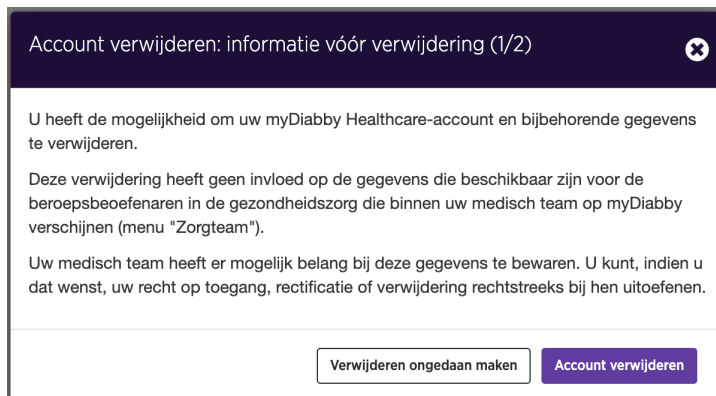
Account verwijderen: informatie vóór verwijdering (1/2)

U heeft de mogelijkheid om uw myDiabby Healthcare-account en bijbehorende gegevens te verwijderen.

Deze verwijdering heeft geen invloed op de gegevens die beschikbaar zijn voor de beroepsbeoefenaren in de gezondheidszorg die binnen uw medisch team op myDiabby verschijnen (menu "Zorgteam").

Uw medisch team heeft er mogelijk belang bij deze gegevens te bewaren. U kunt, indien u dat wenst, uw recht op toegang, rectificatie of verwijdering rechtstreeks bij hen uitoefenen.

Verwijderen ongedaan maken

Account verwijderen